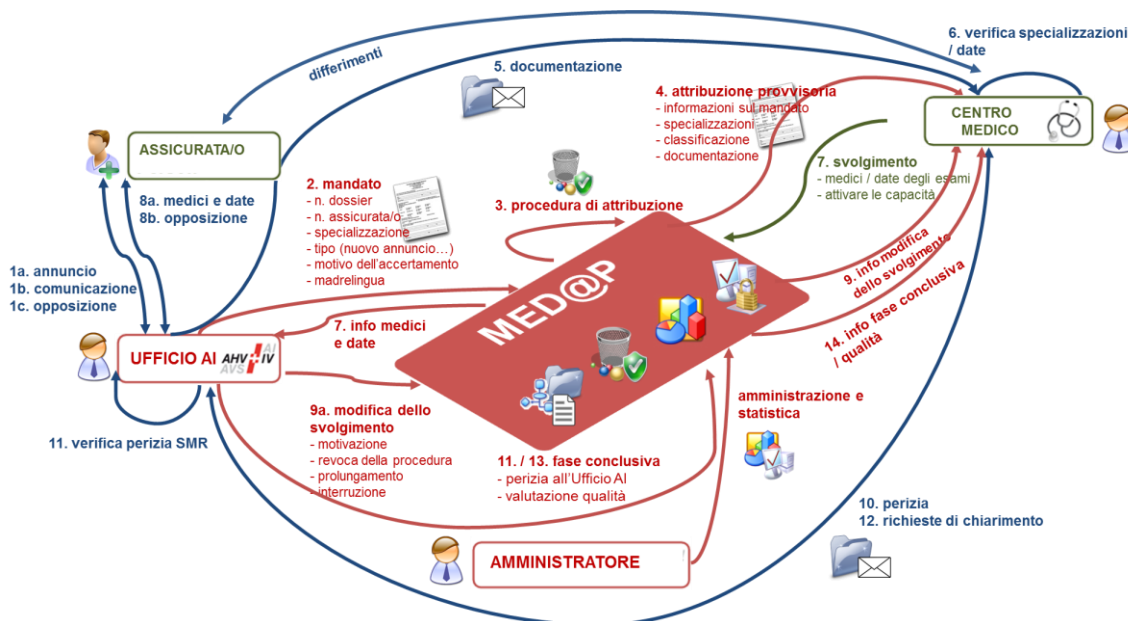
6. verifica specializzazioni / date

differimenti

5. documentazione

4. attribuzione provvisoria
- informazioni sul mandato
- specializzazioni
- classificazione
- documentazione

CENTRO MEDICO

ASSICURATA/O

8a. medici e date
8b. opposizione

2. mandato
- n. dossier
- n. assicurata/o
- specializzazione
- tipo (nuovo annuncio…)
- motivo dell'accertamento
- madrelingua

3. procedura di attribuzione

7. svolgimento
- medici / date degli esami
- attivare le capacità

1a. annuncio
1b. comunicazione
1c. opposizione

MED@P

9. info modifica dello svolgimento

14. info fase conclusiva / qualità

7. info medici e date

UFFICIO AI AHV IV AVS AI

11. verifica perizia SMR

9a. modifica dello svolgimento
- motivazione
- revoca della procedura
- prolungamento
- interruzione

amministrazione e statistica

11. / 13. fase conclusiva
- perizia all'Ufficio AI
- valutazione qualità

10. perizia
12. richieste di chiarimento

AMMINISTRATORE